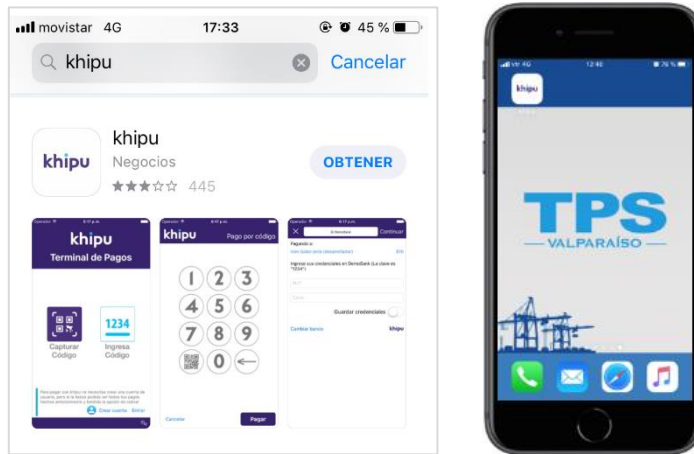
movistar 4G 17:33 45 %

khipu Cancelar

khipu
khipu
Negocios
445
OBTENER

khipu
Terminal de Pagos
Capturar Código
1234
Ingresa Código

khipu Pago por código
1 2 3
4 5 6
7 8 9
0
Cancelar Pagar

Guardar credenciales
Cambiar banco khipu

12:40
khipu

TPS
VALPARAÍSO